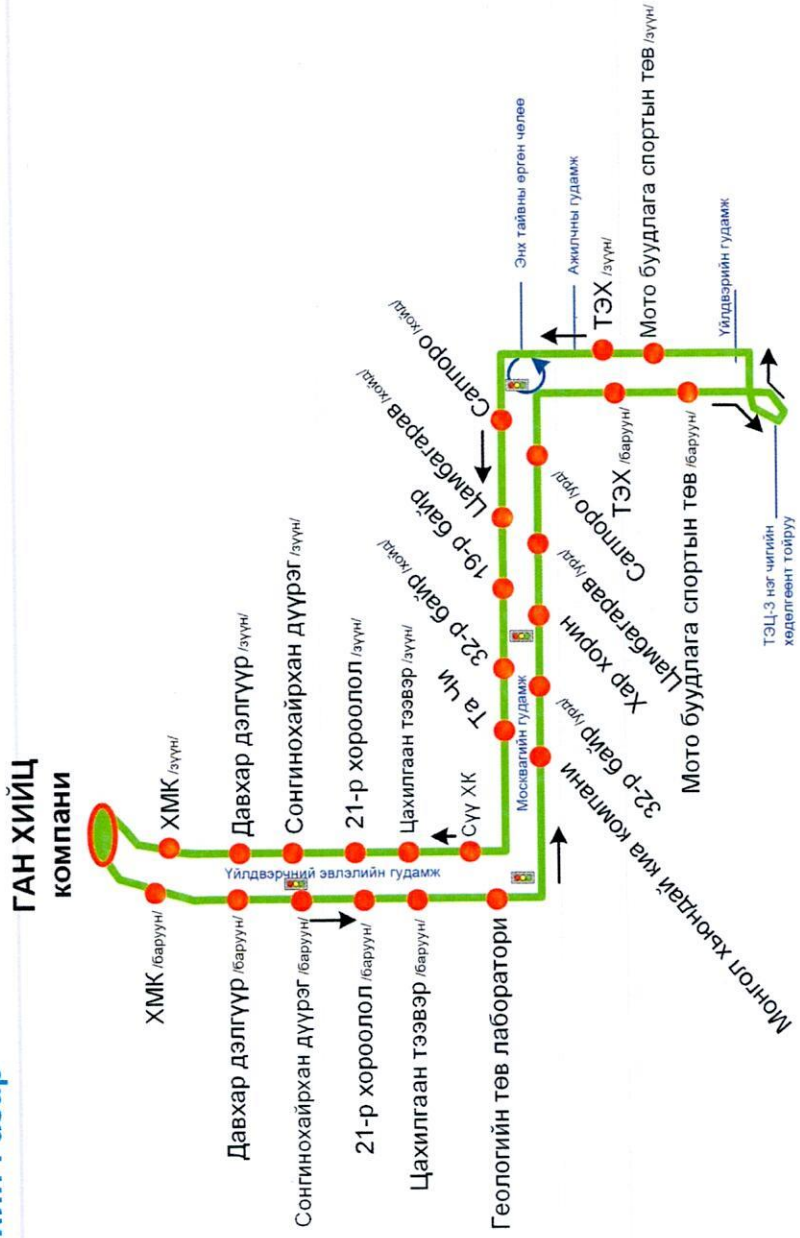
ГАН ХИЙЦ компани

ХМК /зүүн/
Давхар дэлгүүр /зүүн/
Сонгинохайрхан дүүрэг /зүүн/
21-р хороолол /зүүн/
Цахилгаан тээвэр /зүүн/
Сүү ХК
Та Чи
32-р байр /хойд/
19-р байр
Цамбагарав /хойд/
Саппоро /хойд/

Энх тайвны өргөн чөлөө
Ажилчны гудамж
ТЭХ /зүүн/
Мото буудлага спортын төв /зүүн/
Үйлдвэрийн гудамж
ТЭЦ-3 нэг чигийн хөдөлгөөнт тойруу

Мото буудлага спортын төв /баруун/
ТЭХ /баруун/
Саппоро /урд/
Цамбагарав /урд/
Хар хорин
32-р байр /урд/
Москвагийн гудамж
Монгол хьюндай киа компани

Үйлдвэрчний эвлэлийн гудамж

ХМК /баруун/
Давхар дэлгүүр /баруун/
Сонгинохайрхан дүүрэг /баруун/
21-р хороолол /баруун/
Цахилгаан тээвэр /баруун/
Геологийн төв лаборатори